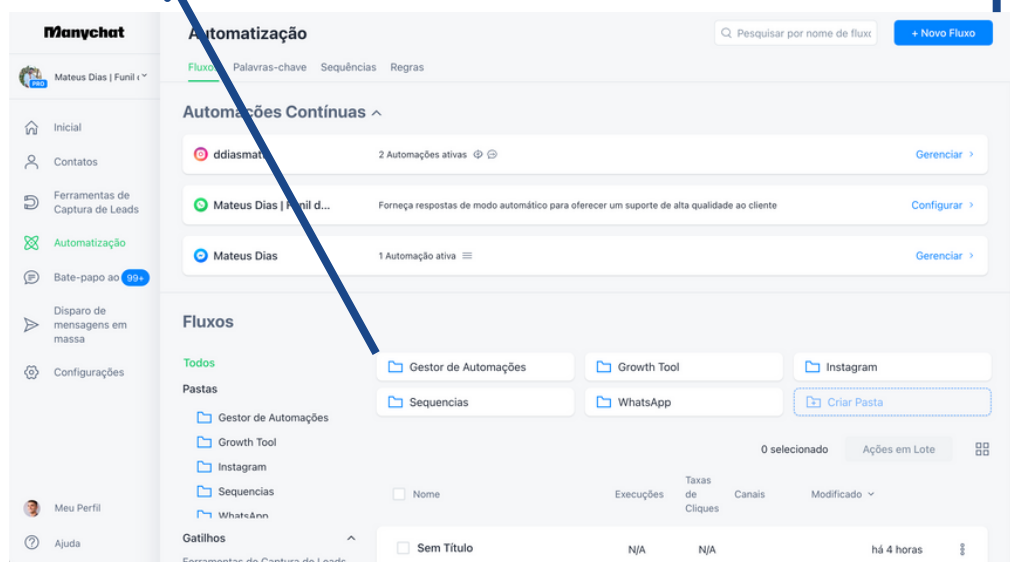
Manychat

Mateus Dias | Funil c

PRO

Inicial

Contatos

Ferramentas de Captura de Leads

Automatização

Bate-papo ao 99+

Disparo de mensagens em massa

Configurações

Meu Perfil

Ajuda

Automatização

Pesquisar por nome de fluxo

+ Novo Fluxo

Fluxos Palavras-chave Sequências Regras

Automações Contínuas ^

ddiasmat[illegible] 2 Automações ativas Gerenciar >

Mateus Dias | F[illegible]nil d... Forneça respostas de modo automático para oferecer um suporte de alta qualidade ao cliente Configurar >

Mateus Dias 1 Automação ativa Gerenciar >

Fluxos

Todos

Pastas

Gestor de Automações

Growth Tool

Instagram

Sequencias

WhatsApp

Gatilhos ^

Ferramentas de Captura de Leads

Gestor de Automações

Growth Tool

Instagram

Sequencias

WhatsApp

Criar Pasta

0 selecionado Ações em Lote

| Nome | Execuções | Taxas de Cliques | Canais | Modificado |
|---|---|---|---|---|
| Sem Título | N/A | N/A | | há 4 horas |